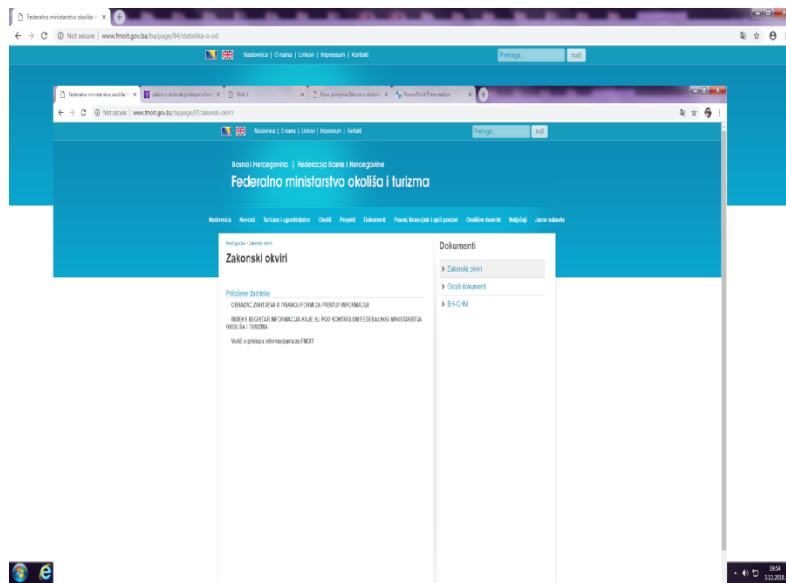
Federalno ministarstvo okoliša i ×

← → C ⓘ Not secure | www.fmoit.gov.ba/ba/page/94/statistika-o-od

Naslovnica | O nama | Linkovi | Impressum | Kontakt

Pretraga... traži

Federalno ministarstvo okoliša i × | zakon o slobodi pristupa inform × | Slide 1 × | Kako primjena Zakona o slobodi × | PowerPoint Presentation ×

← → C ⓘ Not secure | www.fmoit.gov.ba/ba/page/57/zakonski-okviri

Naslovnica | O nama | Linkovi | Impressum | Kontakt

Pretraga... traži

Bosna i Hercegovina | Federacija Bosne i Hercegovine

Federalno ministarstvo okoliša i turizma

Naslovnica Novosti Turizam i ugostiteljstvo Okoliš Projekti Dokumenti Poziv, finansijski i opći poslovi Okolišne dozvole Notifikacije Javne nabavke

Naslovnica / Zakonski okviri

Zakonski okviri

Priložene datoteke

OBRAZAC ZAHTJEVA U PISANOJ FORMI ZA PRISTUP INFORMACIJI

INDEKS REGISTAR INFORMACIJA KOJE SU POD KONTROLOM FEDERALNOG MINISTARSTVA OKOLIŠA I TURIZMA

Vodič o pristupu informacijama za FMOIT

Dokumenti

Zakonski okviri

Ostali dokumenti

BH-CHM

19:54
3.12.2018